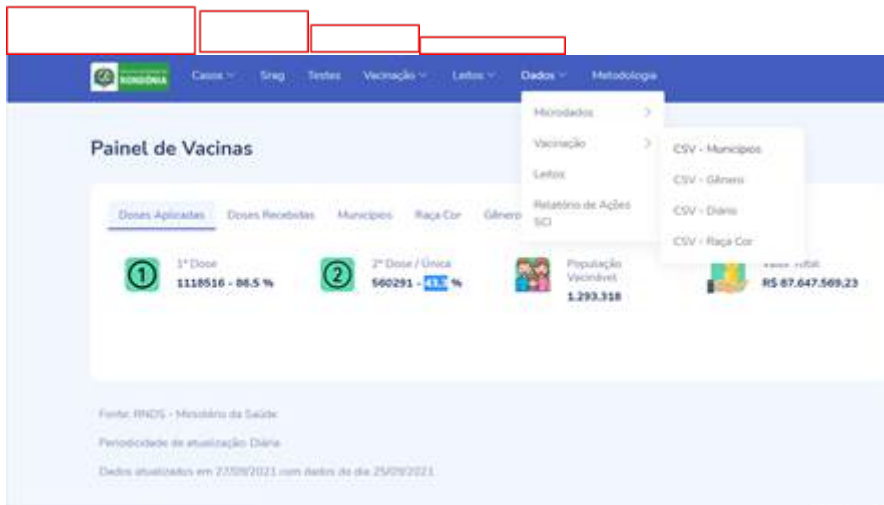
RONDÔNIA Casos Srag Testes Vacinação Leitos Dados Metodologia

Microdados
Vacinação
Leitos
Relatório de Ações SCI

CSV - Municípios
CSV - Gênero
CSV - Diário
CSV - Raça Cor

Painel de Vacinas

Doses Aplicadas Doses Recebidas Municípios Raça Cor Gênero

1ª Dose
1118516 - 86.5 %

2ª Dose / Única
560291 - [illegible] %

População Vacinável
1.293.318

Valor Total
R$ 87.647.569,23

Fonte: RNDS - Ministério da Saúde
Periodicidade de atualização: Diária
Dados atualizados em 27/09/2021 com dados do dia 25/09/2021